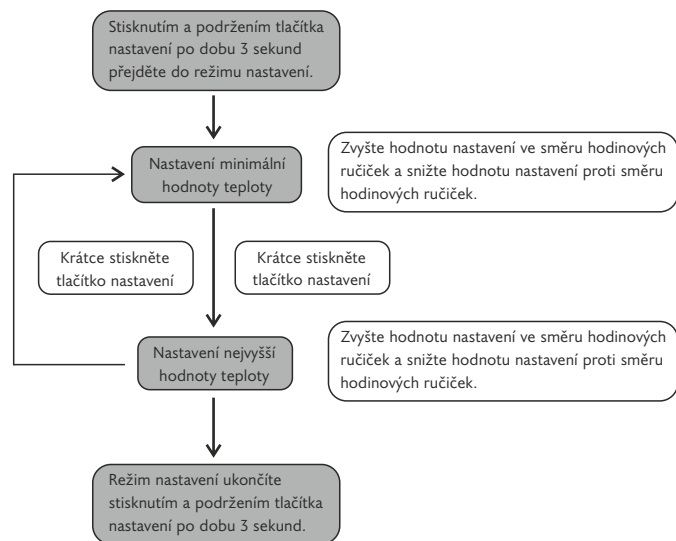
Stisknutím a podržením tlačítka nastavení po dobu 3 sekund přejděte do režimu nastavení.

Nastavení minimální hodnoty teploty

Zvyšte hodnotu nastavení ve směru hodinových ručiček a snižte hodnotu nastavení proti směru hodinových ručiček.

Krátce stiskněte tlačítko nastavení

Krátce stiskněte tlačítko nastavení

Nastavení nejvyšší hodnoty teploty

Zvyšte hodnotu nastavení ve směru hodinových ručiček a snižte hodnotu nastavení proti směru hodinových ručiček.

Režim nastavení ukončíte stisknutím a podržením tlačítka nastavení po dobu 3 sekund.